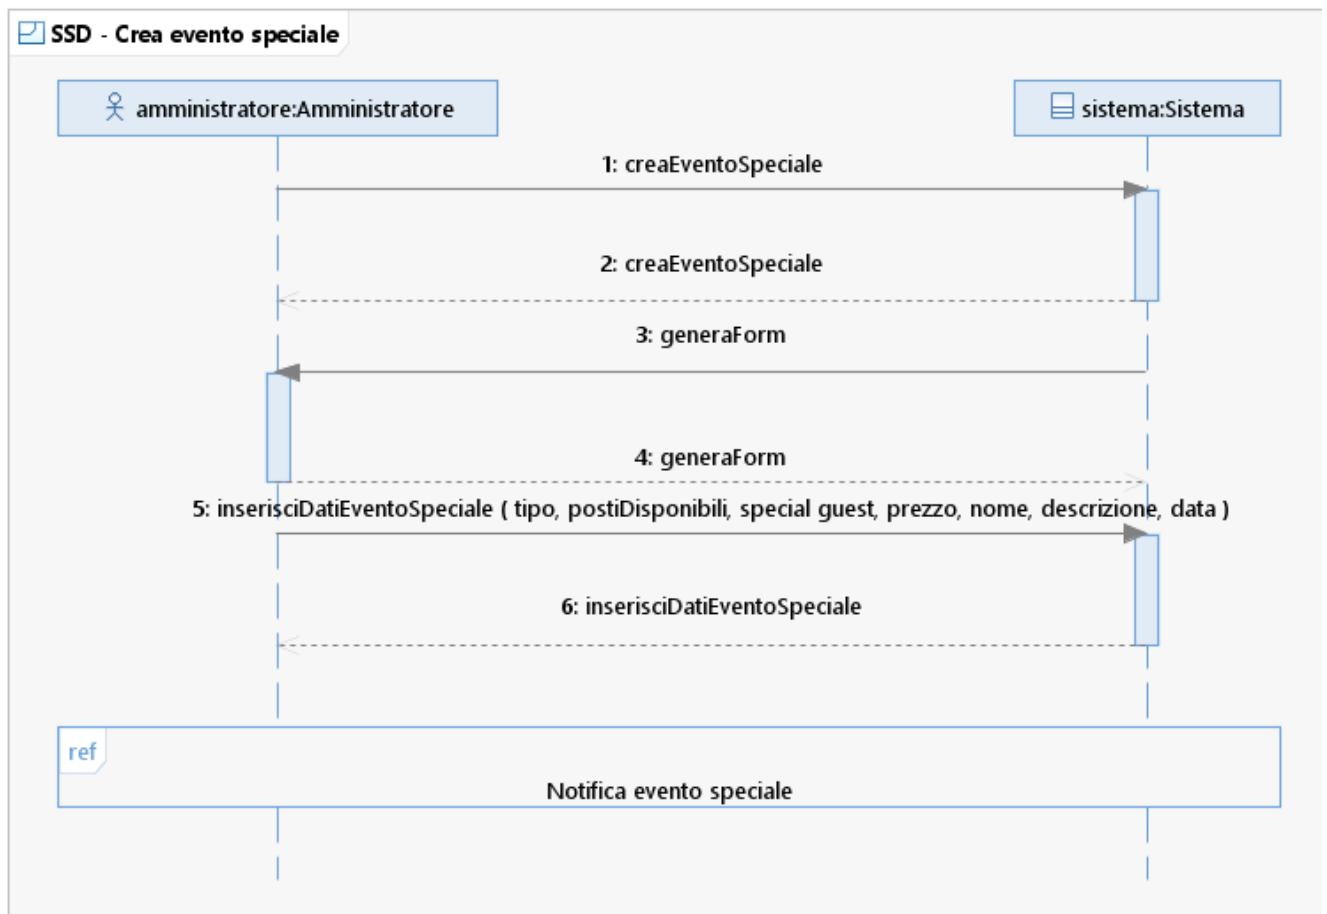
SSD - Crea evento speciale

amministratore:Amministratore

sistema:Sistema

1: creaEventoSpeciale

2: creaEventoSpeciale

3: generaForm

4: generaForm

5: inserisciDatiEventoSpeciale ( tipo, postiDisponibili, special guest, prezzo, nome, descrizione, data )

6: inserisciDatiEventoSpeciale

ref

Notifica evento speciale